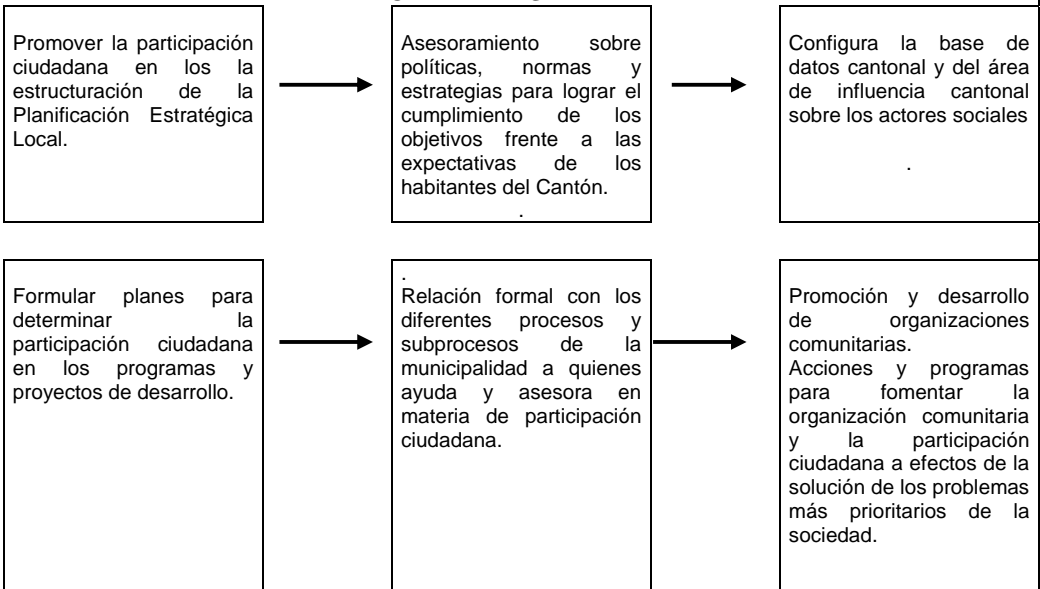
Promover la participación ciudadana en los la estructuración de la Planificación Estratégica Local.

Asesoramiento sobre políticas, normas y estrategias para lograr el cumplimiento de los objetivos frente a las expectativas de los habitantes del Cantón.
.

Configura la base de datos cantonal y del área de influencia cantonal sobre los actores sociales

.

Formular planes para determinar la participación ciudadana en los programas y proyectos de desarrollo.

.
Relación formal con los diferentes procesos y subprocesos de la municipalidad a quienes ayuda y asesora en materia de participación ciudadana.

Promoción y desarrollo de organizaciones comunitarias.
Acciones y programas para fomentar la organización comunitaria y la participación ciudadana a efectos de la solución de los problemas más prioritarios de la sociedad.